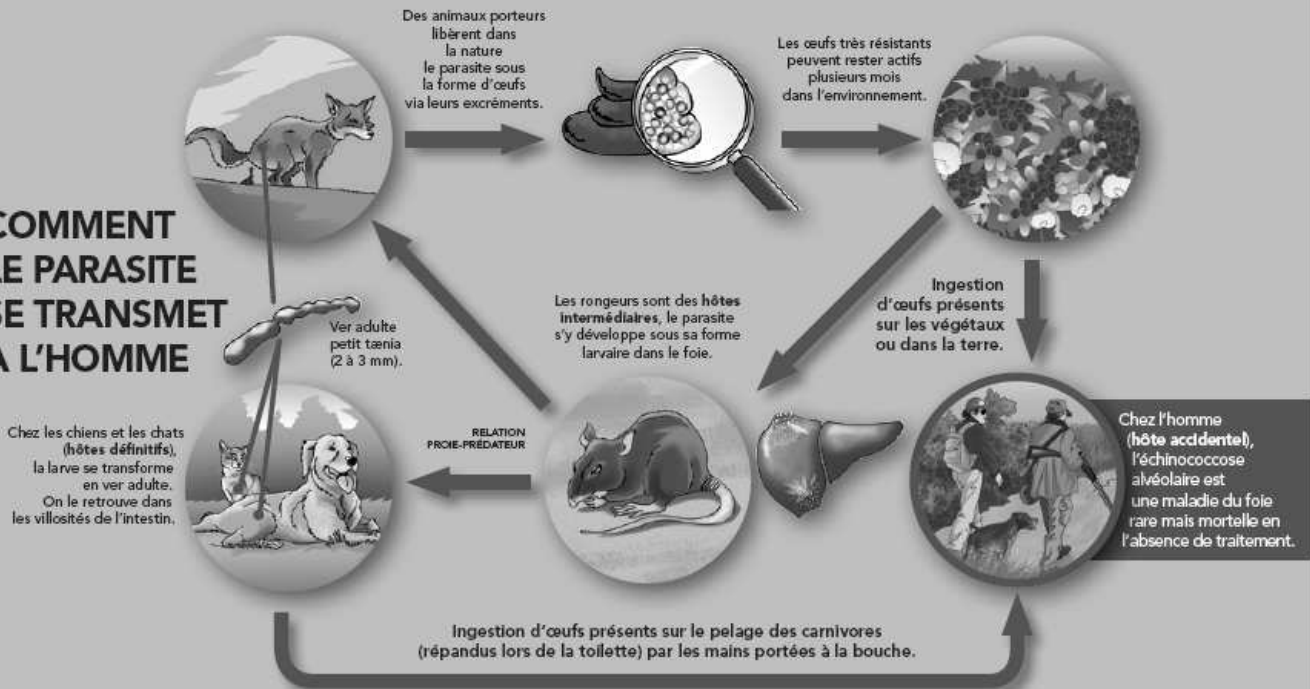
COMMENT
LE PARASITE
SE TRANSMET
A L'HOMME

Des animaux porteurs libèrent dans la nature le parasite sous la forme d'œufs via leurs excréments.

Les œufs très résistants peuvent rester actifs plusieurs mois dans l'environnement.

Ver adulte petit tænia (2 à 3 mm).

Les rongeurs sont des **hôtes intermédiaires**, le parasite s'y développe sous sa forme larvaire dans le foie.

Ingestion d'œufs présents sur les végétaux ou dans la terre.

Chez les chiens et les chats (**hôtes définitifs**), la larve se transforme en ver adulte. On le retrouve dans les villosités de l'intestin.

RELATION PROIE-PRÉDATEUR

Chez l'homme (**hôte accidentel**), l'échinococcose alvéolaire est une maladie du foie rare mais mortelle en l'absence de traitement.

Ingestion d'œufs présents sur le pelage des carnivores (répandus lors de la toilette) par les mains portées à la bouche.